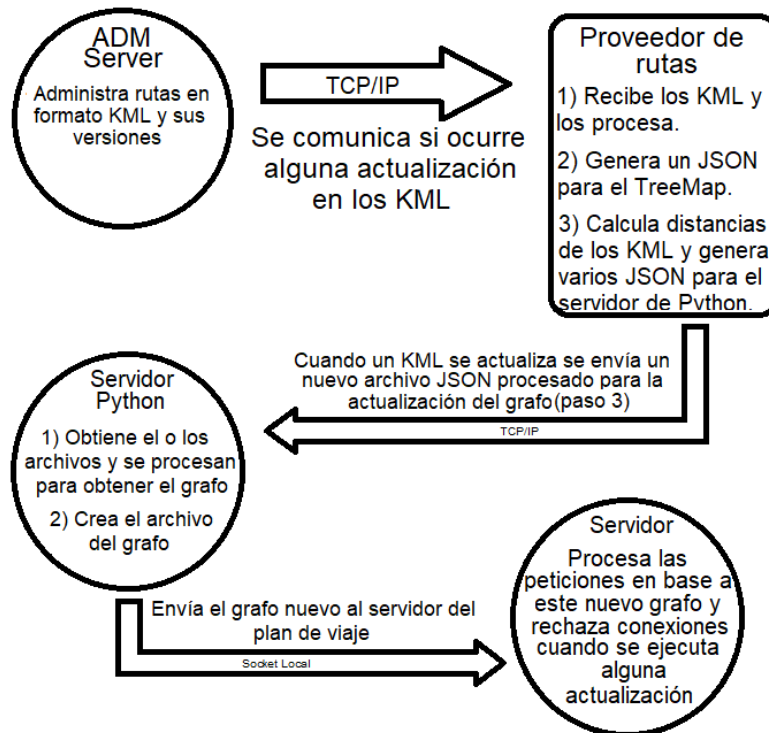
ADM Server

Administra rutas en formato KML y sus versiones

TCP/IP

Se comunica si ocurre alguna actualización en los KML

Proveedor de rutas

1) Recibe los KML y los procesa.

2) Genera un JSON para el TreeMap.

3) Calcula distancias de los KML y genera varios JSON para el servidor de Pvthon.

Cuando un KML se actualiza se envía un nuevo archivo JSON procesado para la actualización del grafo(paso 3)

TCP/IP

Servidor Python

1) Obtiene el o los archivos y se procesan para obtener el grafo

2) Crea el archivo del grafo

Envía el grafo nuevo al servidor del plan de viaje

Socket Local

Servidor

Procesa las peticiones en base a este nuevo grafo y rechaza conexiones cuando se ejecuta alguna actualización